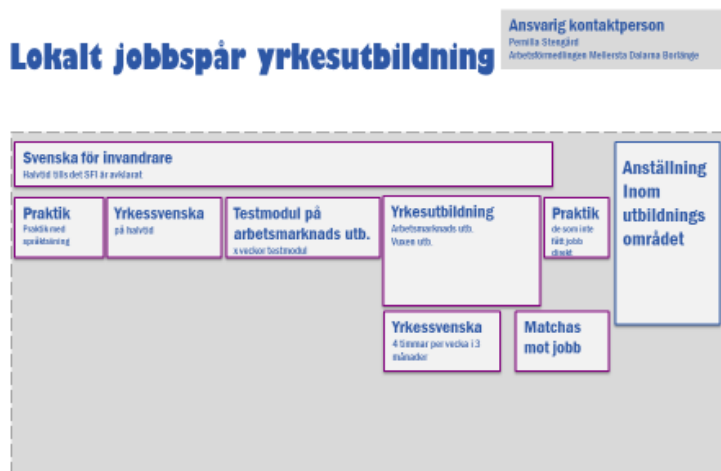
Lokalt jobbspår yrkesutbildning

Ansvarig kontaktperson
Pernilla Stengård
Arbetsförmedlingen Mellersta Dalarna Borlänge

Svenska för invandrare
Halvtid tills det SFI är avklarat

Praktik
Praktik med språkträning

Yrkessvenska
på halvtid

Testmodul på arbetsmarknads utb.
x veckor testmodul

Yrkesutbildning
Arbetsmarknads utb.
Vuxen utb.

Praktik
de som inte fått jobb direkt

Anställning Inom utbildnings området

Yrkessvenska
4 timmar per vecka i 3 månader

Matchas mot jobb